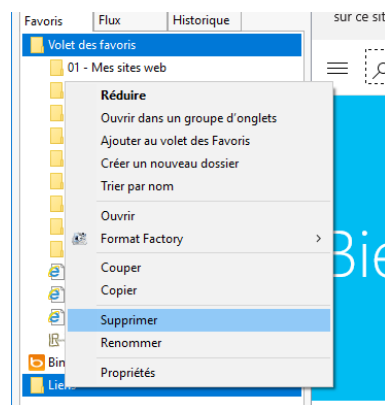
Favoris
Flux
Historique
sur ce sit
Volet des favoris
01 - Mes sites web
Réduire
Ouvrir dans un groupe d'onglets
Ajouter au volet des Favoris
Créer un nouveau dossier
Trier par nom
Ouvrir
Format Factory
Couper
Copier
Supprimer
Renommer
Propriétés
Bin
Liens
Bie